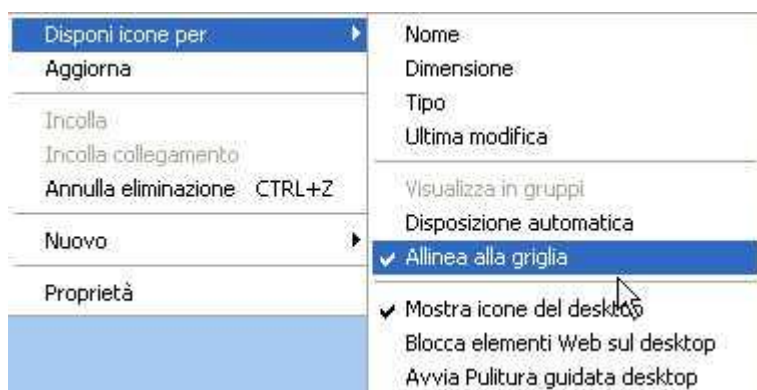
Disponi icone per
Aggiorna

Incolla
Incolla collegamento
Annulla eliminazione CTRL+Z

Nuovo

Proprietà

Nome
Dimensione
Tipo
Ultima modifica

Visualizza in gruppi
Disposizione automatica
✔ Allinea alla griglia

✔ Mostra icone del desktop
Blocca elementi Web sul desktop
Avvia Pulitura guidata desktop